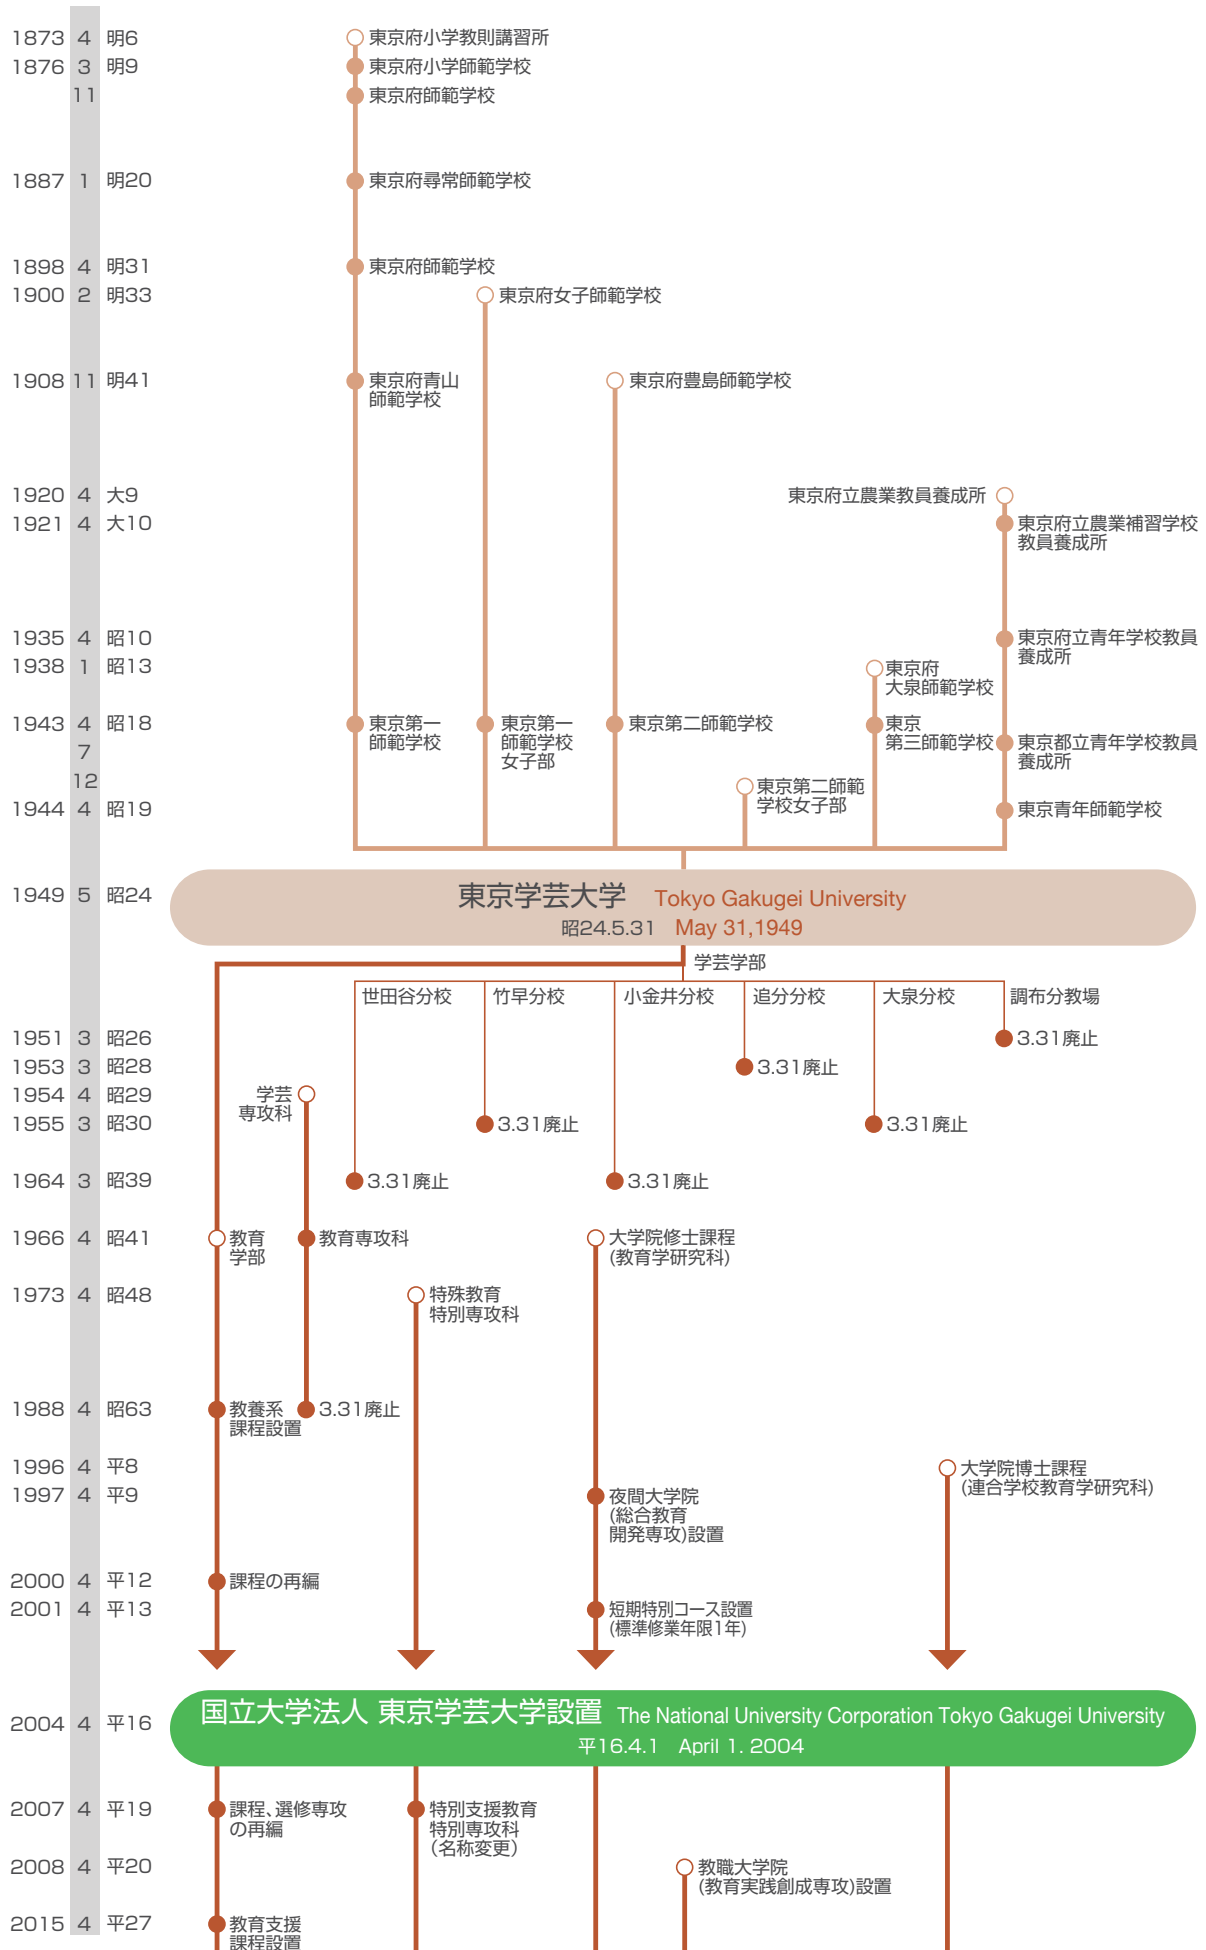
1873 4 明6
1876 3 明9
11
1887 1 明20
1898 4 明31
1900 2 明33
1908 11 明41
1920 4 大9
1921 4 大10
1935 4 昭10
1938 1 昭13
1943 4 昭18
7
12
1944 4 昭19
1949 5 昭24
1951 3 昭26
1953 3 昭28
1954 4 昭29
1955 3 昭30
1964 3 昭39
1966 4 昭41
1973 4 昭48
1988 4 昭63
1996 4 平8
1997 4 平9
2000 4 平12
2001 4 平13
2004 4 平16
2007 4 平19
2008 4 平20
2015 4 平27

東京府小学教則講習所
東京府小学師範学校
東京府師範学校
東京府尋常師範学校
東京府師範学校
東京府女子師範学校
東京府青山師範学校
東京府豊島師範学校
東京府立農業教員養成所
東京府立農業補習学校教員養成所
東京府立青年学校教員養成所
東京府大泉師範学校
東京第一師範学校
東京第一師範学校女子部
東京第二師範学校
東京第三師範学校
東京都立青年学校教員養成所
東京第二師範学校女子部
東京青年師範学校

東京学芸大学 Tokyo Gakugei University
昭24.5.31 May 31,1949

学芸学部
世田谷分校
竹早分校
小金井分校
追分分校
大泉分校
調布分教場
3.31廃止
3.31廃止
学芸専攻科
3.31廃止
3.31廃止
3.31廃止
3.31廃止
教育学部
教育専攻科
大学院修士課程(教育学研究科)
特殊教育特別専攻科
教養系課程設置
3.31廃止
大学院博士課程(連合学校教育学研究科)
夜間大学院(総合教育開発専攻)設置
課程の再編
短期特別コース設置(標準修業年限1年)

国立大学法人 東京学芸大学設置 The National University Corporation Tokyo Gakugei University
平16.4.1 April 1. 2004

課程、選修専攻の再編
特別支援教育特別専攻科(名称変更)
教職大学院(教育実践創成専攻)設置
教育支援課程設置